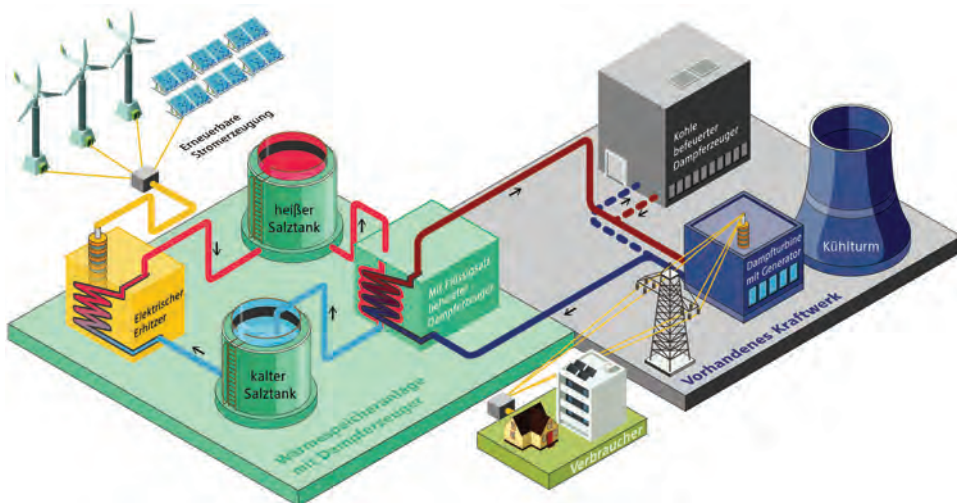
Erneuerbare Stromerzeugung

heißer Salztank

Elektrischer Erhitzer

kalter Salztank

Mit Flüssigsalz beheizter Dampferzeuger

Wärmespeicheranlage mit Dampferzeuger

Kohle befeuerter Dampferzeuger

Dampfturbine mit Generator

Kühlturm

Vorhandenes Kraftwerk

Verbraucher